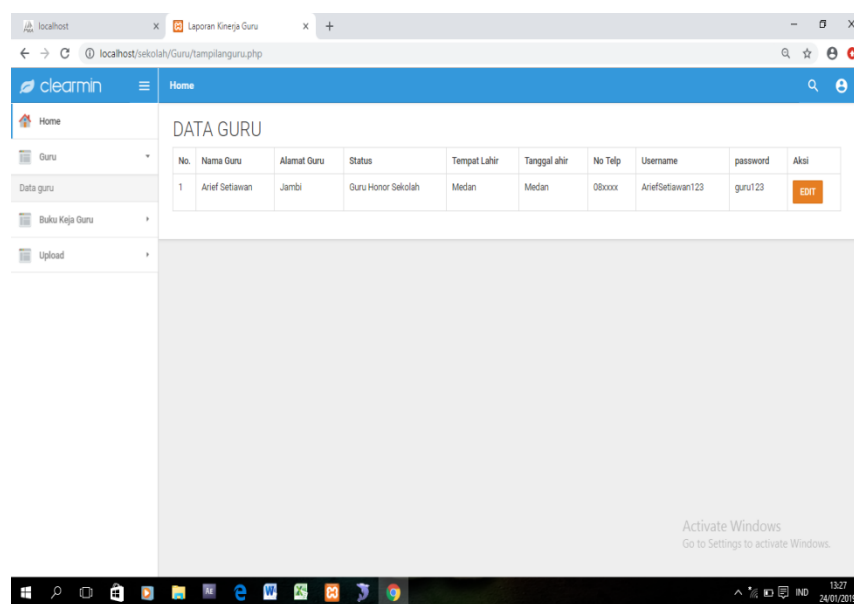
localhost
Laporan Kinerja Guru
localhost/sekolah/Guru/tampilanguru.php

clearmin
Home

Home
Guru
Data guru
Buku Keja Guru
Upload

DATA GURU

| No. | Nama Guru | Alamat Guru | Status | Tempat Lahir | Tanggal ahir | No Telp | Username | password | Aksi |
|---|---|---|---|---|---|---|---|---|---|
| 1 | Arief Setiawan | Jambi | Guru Honor Sekolah | Medan | Medan | 08xxxx | AriefSetiawan123 | guru123 | EDIT |

Activate Windows
Go to Settings to activate Windows.

IND 13:27 24/01/2019